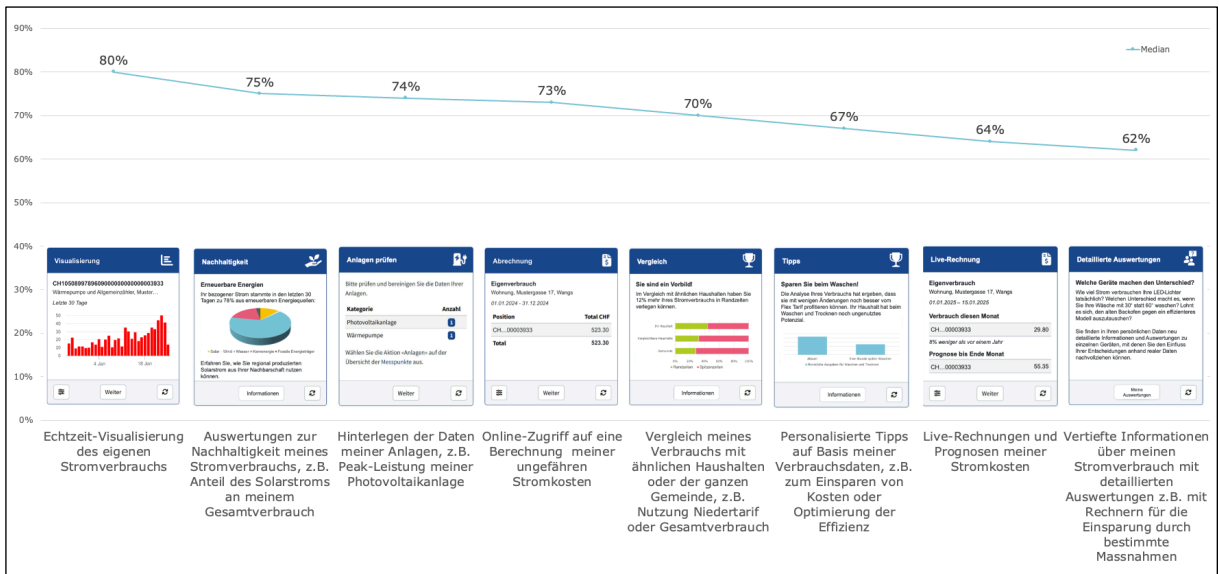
90%
80%
70%
60%
50%
40%
30%
20%
10%
0%

Median

80%
75%
74%
73%
70%
67%
64%
62%

Visualisierung
CH1008997896090000000000003933
Wärmepumpe und Allgemeinzähler, Mastor...
Letzte 30 Tage
4. Jan
18. Jan
Weiter

Nachhaltigkeit
Erneuerbare Energien
Ihr bezogener Strom stammte in den letzten 30 Tagen zu 78% aus erneuerbaren Energiequellen:
Erfahren Sie, wie Sie regional produzierten Solarstrom aus Ihrer Nachbarschaft nutzen können.
Informationen

Anlagen prüfen
Bitte prüfen und bereinigen Sie die Daten Ihrer Anlagen.
| Kategorie | Anzahl |
|---|---|
| Photovoltaikanlage | 1 |
| Wärmepumpe | 1 |
Wählen Sie die Aktion «Anlagen» auf der Übersicht der Messpunkte aus.
Weiter

Abrechnung
Eigenverbrauch
Wohnung, Mustergasse 17, Wangs
01.01.2024 - 31.12.2024
| Position | Total CHF |
|---|---|
| CH....00003933 | 523.30 |
| Total | 523.30 |
Weiter

Vergleich
Sie sind ein Vorbild!
Im Vergleich mit ähnlichen Haushalten haben Sie 12% mehr Ihres Stromverbrauchs in Randzeiten verlegen können.
Informationen

Tipps
Sparen Sie beim Waschen!
Die Analyse Ihres Verbrauchs hat ergeben, dass sie mit wenigen Änderungen noch besser vom Flex Tarif profitieren können. Ihr Haushalt hat beim Waschen und Trocknen noch ungenutztes Potenzial.
Informationen

Live-Rechnung
Eigenverbrauch
Wohnung, Mustergasse 17, Wangs
01.01.2025 - 15.01.2025
Verbrauch diesen Monat
CH....00003933 29.80
8% weniger als vor einem Jahr
Prognose bis Ende Monat
CH....00003933 55.35
Weiter

Detaillierte Auswertungen
Welche Geräte machen den Unterschied?
Wie viel Strom verbrauchen Ihre LED-Lichter tatsächlich? Welchen Unterschied macht es, wenn Sie Ihre Wäsche mit 30° statt 60° waschen? Lohnt es sich, den alten Backofen gegen ein effizienteres Modell auszutauschen?
Sie finden in Ihren persönlichen Daten neu detaillierte Informationen und Auswertungen zu einzelnen Geräten, mit denen Sie den Einfluss Ihrer Entscheidungen anhand realer Daten nachvollziehen können.
Meine Auswertungen

Echtzeit-Visualisierung des eigenen Stromverbrauchs

Auswertungen zur Nachhaltigkeit meines Stromverbrauchs, z.B. Anteil des Solarstroms an meinem Gesamtverbrauch

Hinterlegen der Daten meiner Anlagen, z.B. Peak-Leistung meiner Photovoltaikanlage

Online-Zugriff auf eine Berechnung meiner ungefähren Stromkosten

Vergleich meines Verbrauchs mit ähnlichen Haushalten oder der ganzen Gemeinde, z.B. Nutzung Niedertarif oder Gesamtverbrauch

Personalisierte Tipps auf Basis meiner Verbrauchsdaten, z.B. zum Einsparen von Kosten oder Optimierung der Effizienz

Live-Rechnungen und Prognosen meiner Stromkosten

Vertiefte Informationen über meinen Stromverbrauch mit detaillierten Auswertungen z.B. mit Rechnern für die Einsparung durch bestimmte Massnahmen